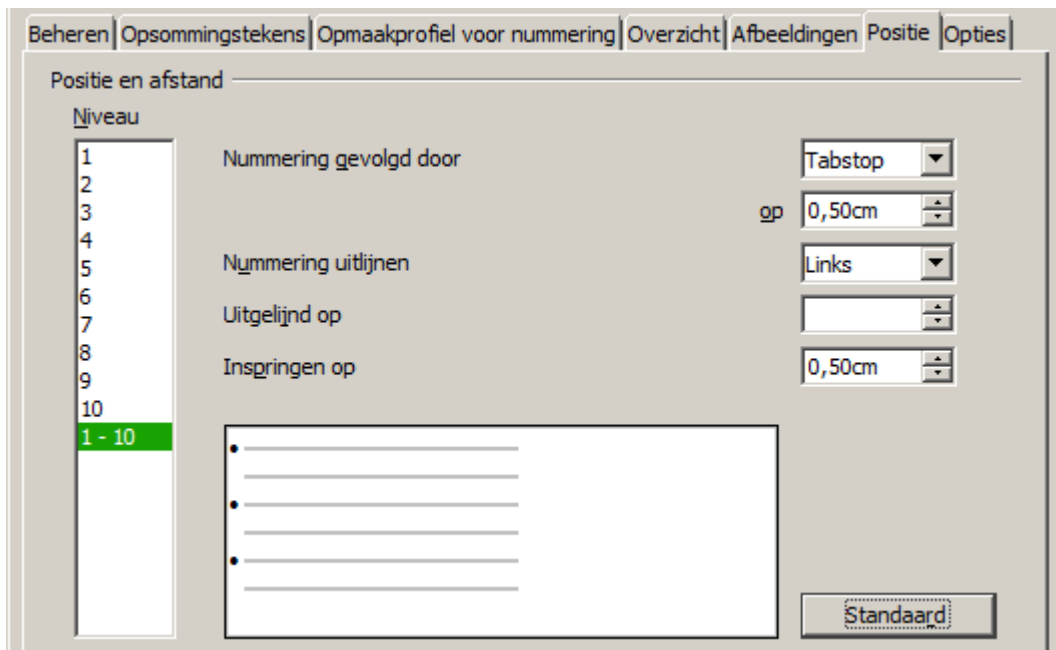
Beheren | Opsommingstekens | Opmaakprofiel voor nummering | Overzicht | Afbeeldingen | Positie | Opties

Positie en afstand

Niveau

1
2
3
4
5
6
7
8
9
10
1 - 10

Nummering gevolgd door
Tabstop

op 0,50cm

Nummering uitlijnen
Links

Uitgelijnd op

Inspringen op
0,50cm

Standaard